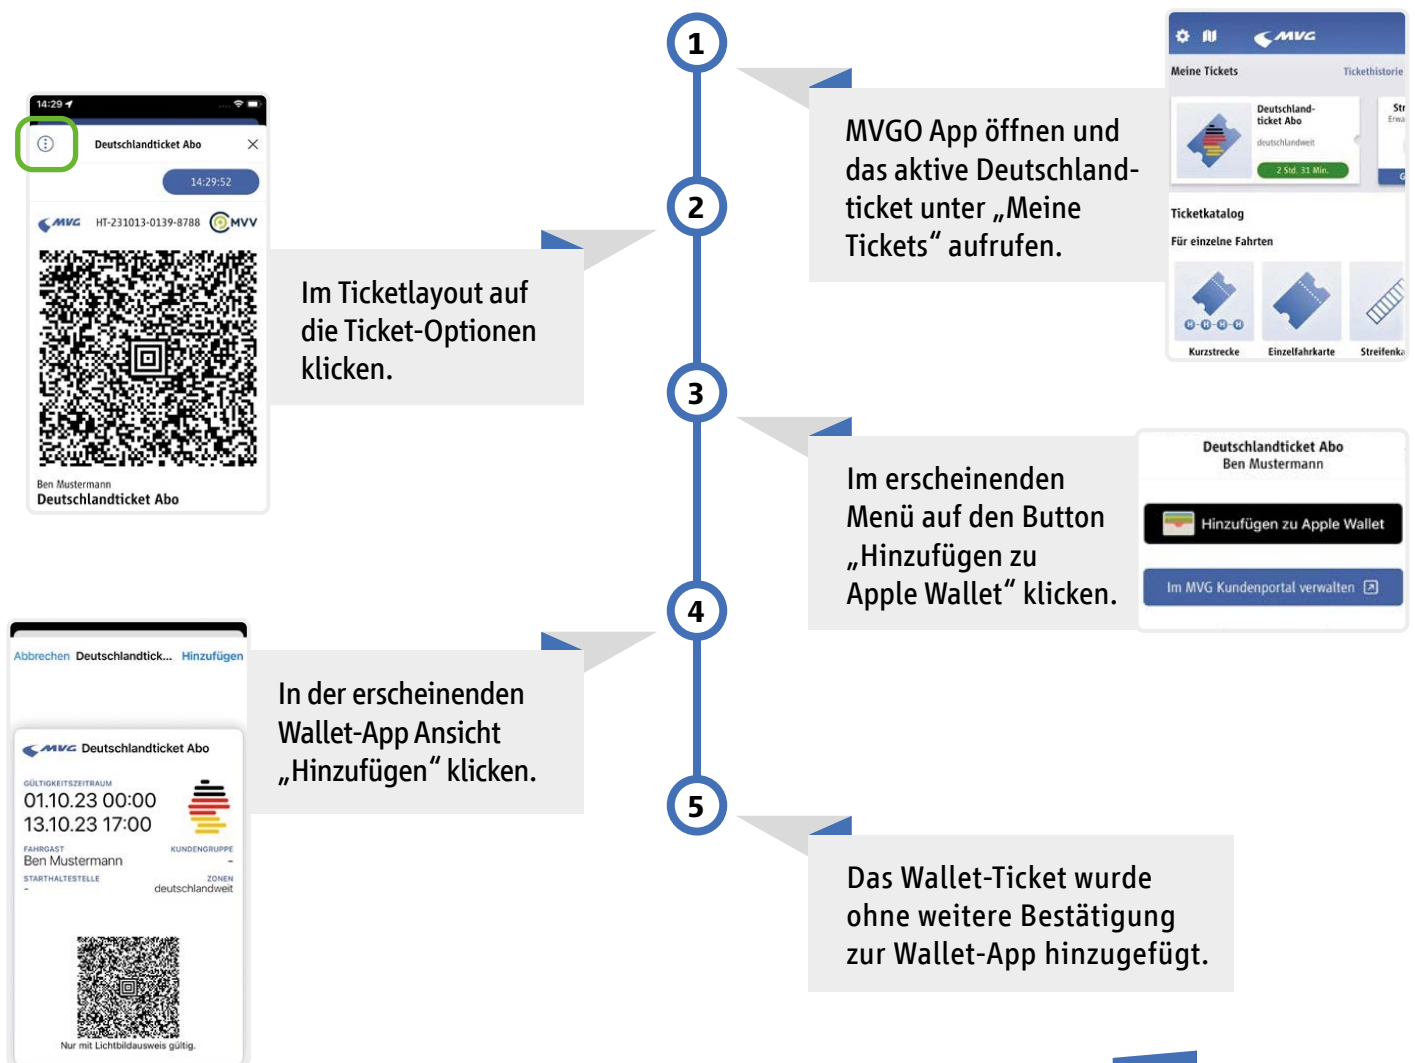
1

MVGO App öffnen und das aktive Deutschlandticket unter „Meine Tickets“ aufrufen.

MVG

Meine Tickets

Tickethistorie

Deutschland-ticket Abo

deutschlandweit

2 Std. 31 Min.

Str

Erwa

Ticketkatalog

Für einzelne Fahrten

Kurzstrecke

Einzelfahrkarte

Streifenka

14:29

Deutschlandticket Abo

14:29:52

MVG HT-231013-0139-8788 MVV

Ben Mustermann

Deutschlandticket Abo

2

Im Ticketlayout auf die Ticket-Optionen klicken.

3

Im erscheinenden Menü auf den Button „Hinzufügen zu Apple Wallet“ klicken.

Deutschlandticket Abo

Ben Mustermann

Hinzufügen zu Apple Wallet

Im MVG Kundenportal verwalten

4

In der erscheinenden Wallet-App Ansicht „Hinzufügen“ klicken.

Abbrechen Deutschlandtick... Hinzufügen

MVG Deutschlandticket Abo

GÜLTIGKEITSZEITRAUM

01.10.23 00:00

13.10.23 17:00

FAHRGAST

Ben Mustermann

KUNDENGRUPPE

-

STARTHALTESTELLE

-

ZONEN

deutschlandweit

Nur mit Lichtbildausweis gültig.

5

Das Wallet-Ticket wurde ohne weitere Bestätigung zur Wallet-App hinzugefügt.